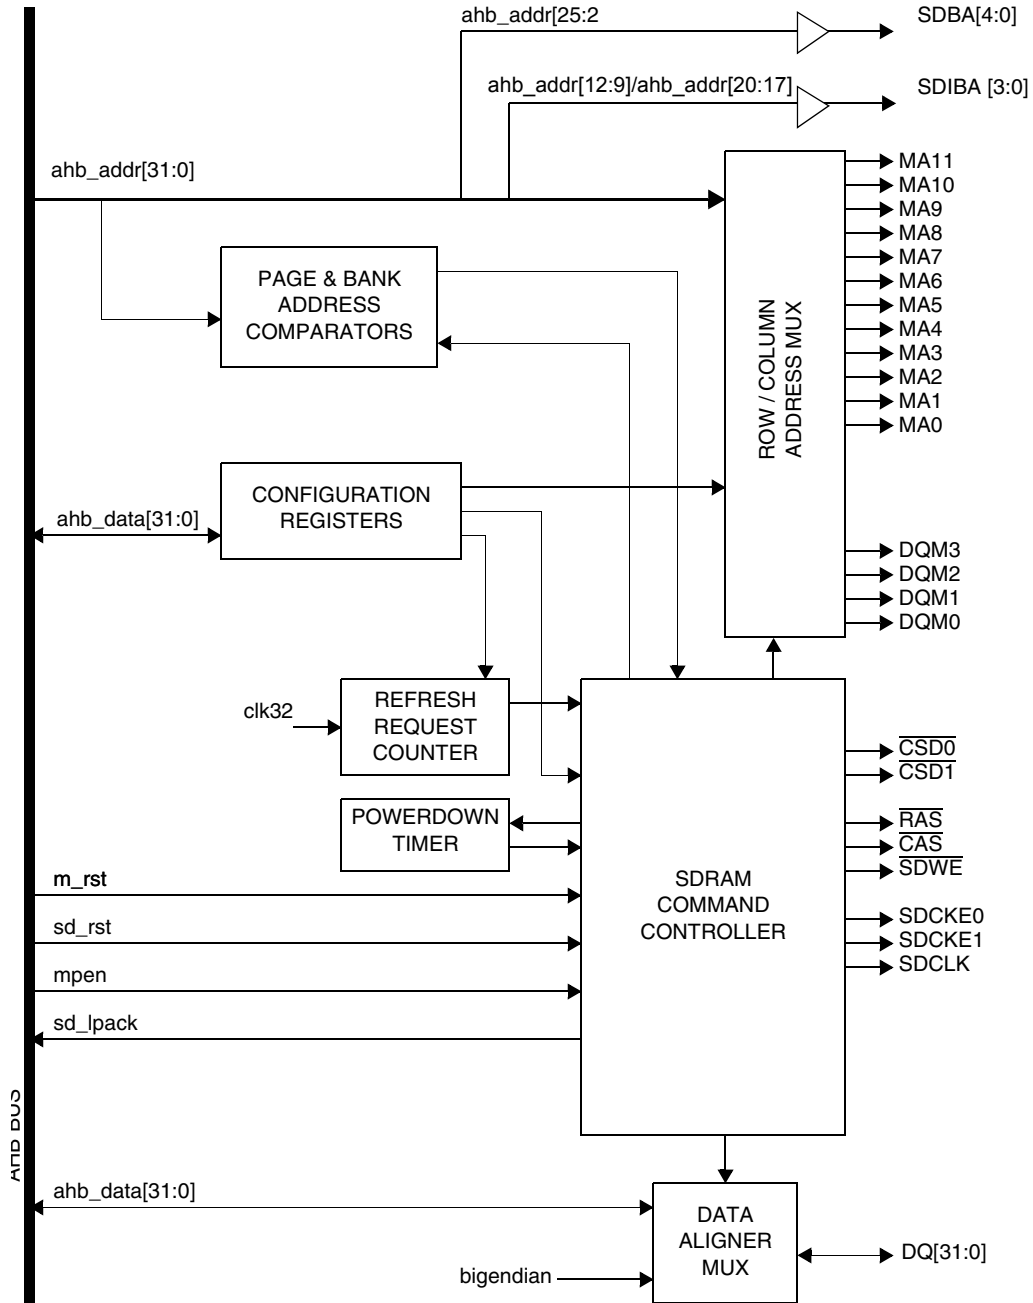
ahb_addr[25:2
SDBA[4:0]
ahb_addr[12:9]/ahb_addr[20:17]
SDIBA [3:0]
ahb_addr[31:0]
MA11
MA10
MA9
MA8
MA7
MA6
MA5
MA4
MA3
MA2
MA1
MA0
PAGE & BANK ADDRESS COMPARATORS
ROW / COLUMN ADDRESS MUX
CONFIGURATION REGISTERS
ahb_data[31:0]
DQM3
DQM2
DQM1
DQM0
clk32
REFRESH REQUEST COUNTER
$\overline{CSD0}$
$\overline{CSD1}$
POWERDOWN TIMER
$\overline{RAS}$
$\overline{CAS}$
$\overline{SDWE}$
m_rst
SDRAM COMMAND CONTROLLER
sd_rst
SDCKE0
SDCKE1
SDCLK
mpen
sd_lpack
AHB BUS
ahb_data[31:0]
DATA ALIGNER MUX
DQ[31:0]
bigendian